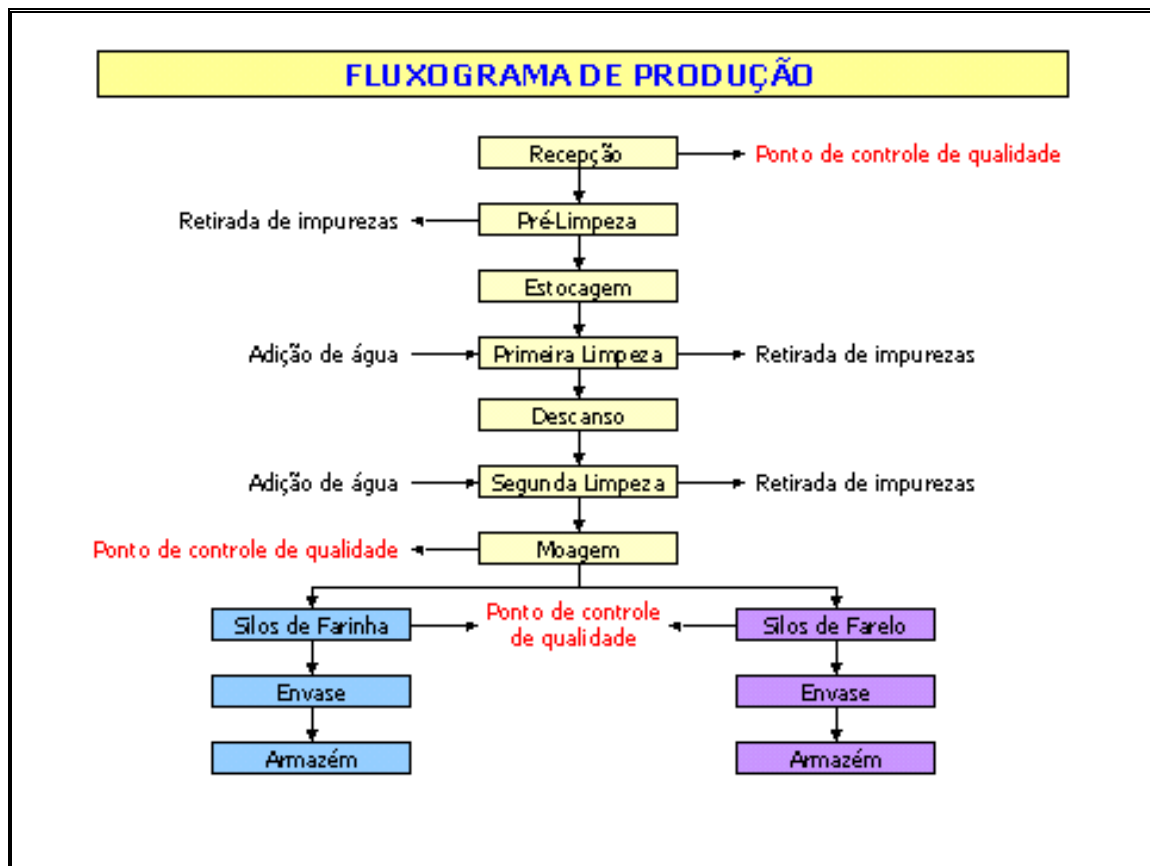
FLUXOGRAMA DE PRODUÇÃO

Recepção
Ponto de controle de qualidade

Retirada de impurezas
Pré-Limpeza

Estocagem

Adição de água
Primeira Limpeza
Retirada de impurezas

Descanso

Adição de água
Segunda Limpeza
Retirada de impurezas

Ponto de controle de qualidade
Moagem

Silos de Farinha
Ponto de controle de qualidade
Silos de Farelo

Envase
Envase

Armazém
Armazém